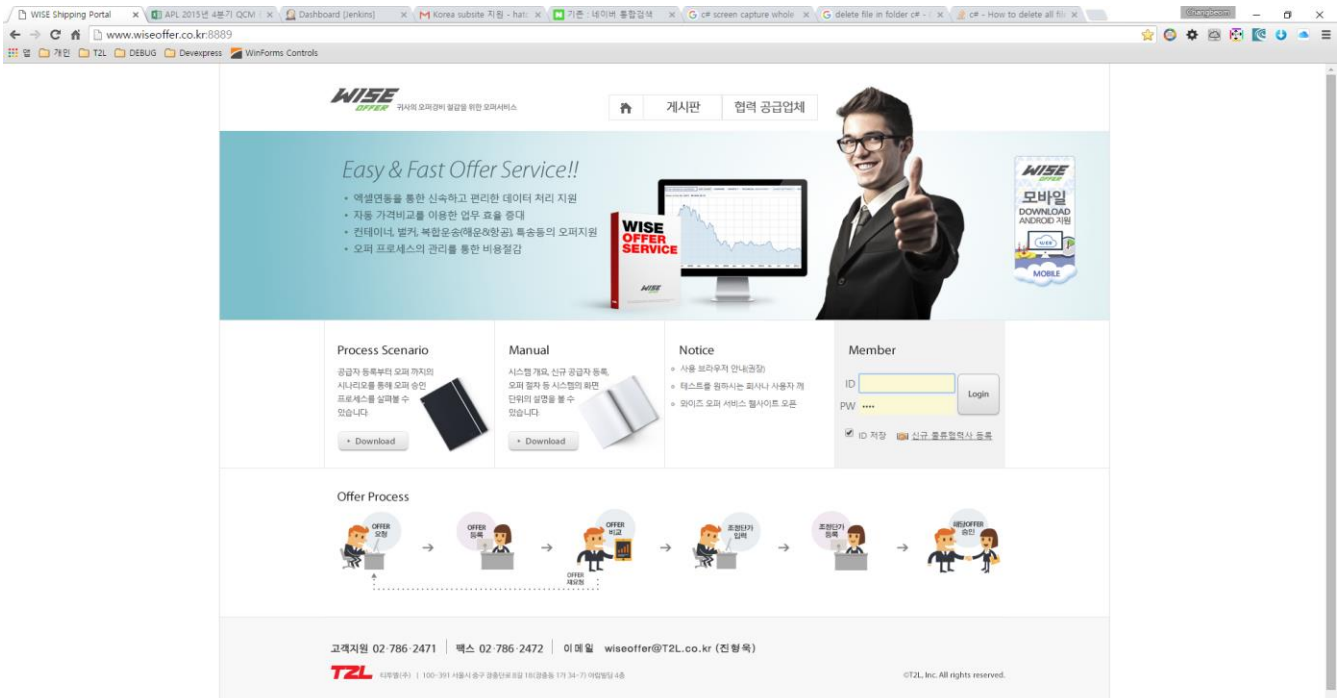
WISE Shipping Portal | APL 2015년 4분기 QCM | Dashboard [Jenkins] | Korea subsite 지원 - hat | 기존 : 네이버 통합검색 | c# screen capture whole | delete file in folder c# - | c# - How to delete all fil

www.wiseoffer.co.kr:8889

앱 | 개인 | T2L | DEBUG | Devexpress | WinForms Controls

WISE OFFER 귀사의 오퍼경비 절감을 위한 오퍼서비스

게시판 | 협력 공급업체

Easy & Fast Offer Service!!

• 엑셀연동을 통한 신속하고 편리한 데이터 처리 지원
• 자동 가격비교를 이용한 업무 효율 증대
• 컨테이너, 벌커, 복합운송(해운&항공), 특송등의 오퍼지원
• 오퍼 프로세스의 관리를 통한 비용절감

WISE OFFER SERVICE

WISE OFFER 모바일 DOWNLOAD ANDROID 지원 MOBILE

Process Scenario
공급자 등록부터 오퍼 까지의 시나리오를 통해 오퍼 승인 프로세스를 살펴볼 수 있습니다.
• Download

Manual
시스템 개요, 신규 공급자 등록, 오퍼 절차 등 시스템의 화면 단위의 설명을 볼 수 있습니다.
• Download

Notice
• 사용 브라우저 안내(권장)
• 테스트를 원하시는 회사나 사용자 계
• 와이즈 오퍼 서비스 웹사이트 오픈

Member
ID
PW ••••
Login
ID 저장 신규 물류협력사 등록

Offer Process
OFFER 요청 → OFFER 등록 → OFFER 비교 → 조정단가 입력 → 조정단가 등록 → 최종OFFER 승인
OFFER 재요청

고객지원 02-786-2471 | 팩스 02-786-2472 | 이메일 wiseoffer@T2L.co.kr (진형욱)

T2L 티투엘(주) | 100-391 서울시 중구 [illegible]

©T2L, Inc. All rights reserved.